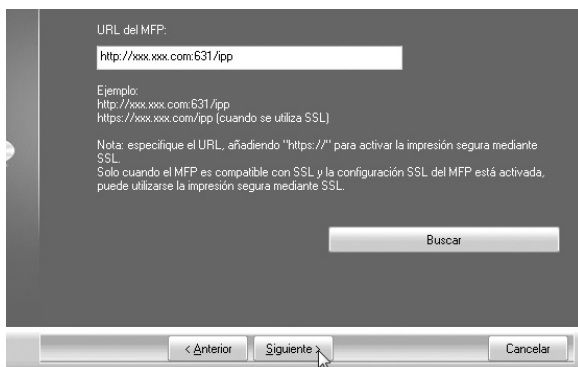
URL del MFP:

http://xxx.xxx.com:631/ipp

Ejemplo:
http://xxx.xxx.com:631/ipp
https://xxx.xxx.com/ipp (cuando se utiliza SSL)

Nota: especifique el URL, añadiendo "https://" para activar la impresión segura mediante SSL.
Solo cuando el MFP es compatible con SSL y la configuración SSL del MFP está activada, puede utilizarse la impresión segura mediante SSL.

Buscar

< Anterior

Siguiente >

Cancelar